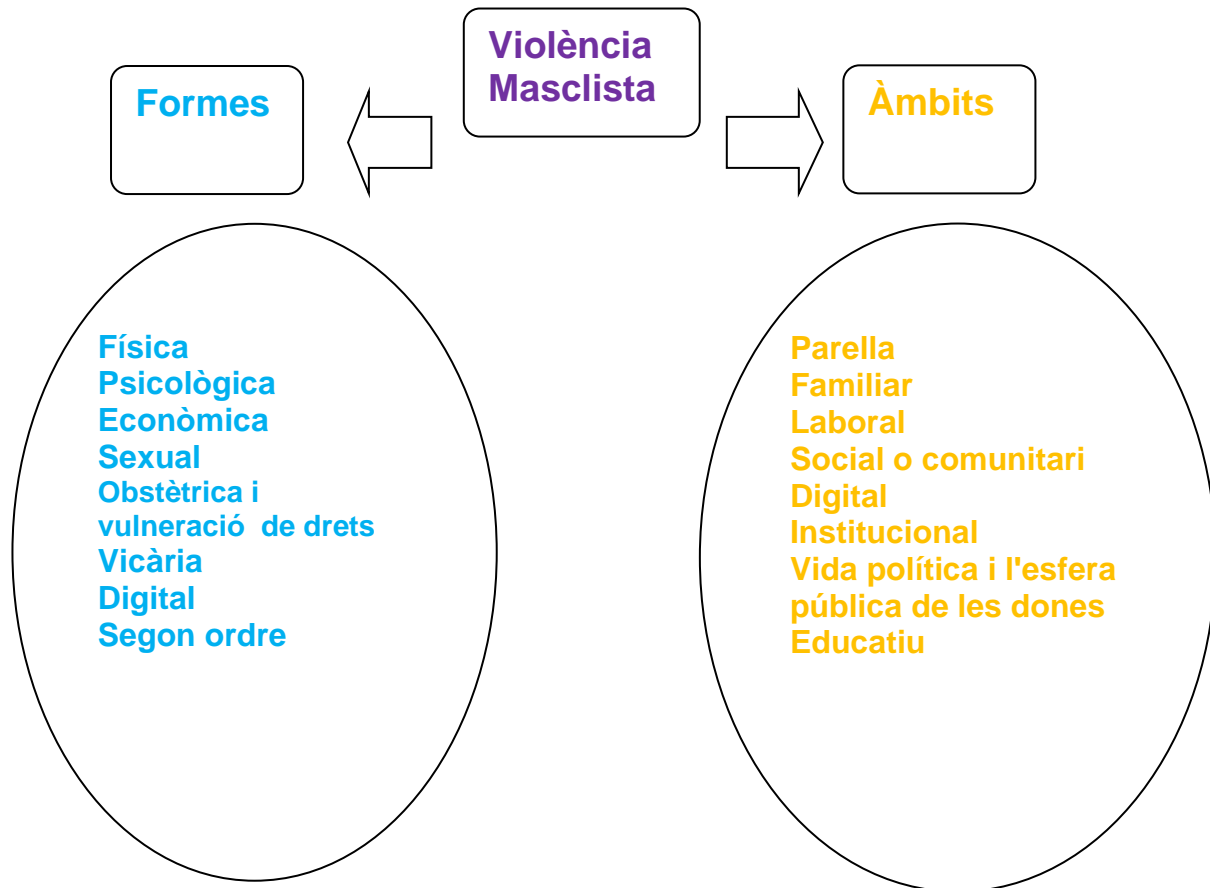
Violència Masclista

Formes

Àmbits

Física
Psicològica
Econòmica
Sexual
Obstètrica i vulneració de drets
Vicària
Digital
Segon ordre

Parella
Familiar
Laboral
Social o comunitari
Digital
Institucional
Vida política i l'esfera pública de les dones
Educatiu